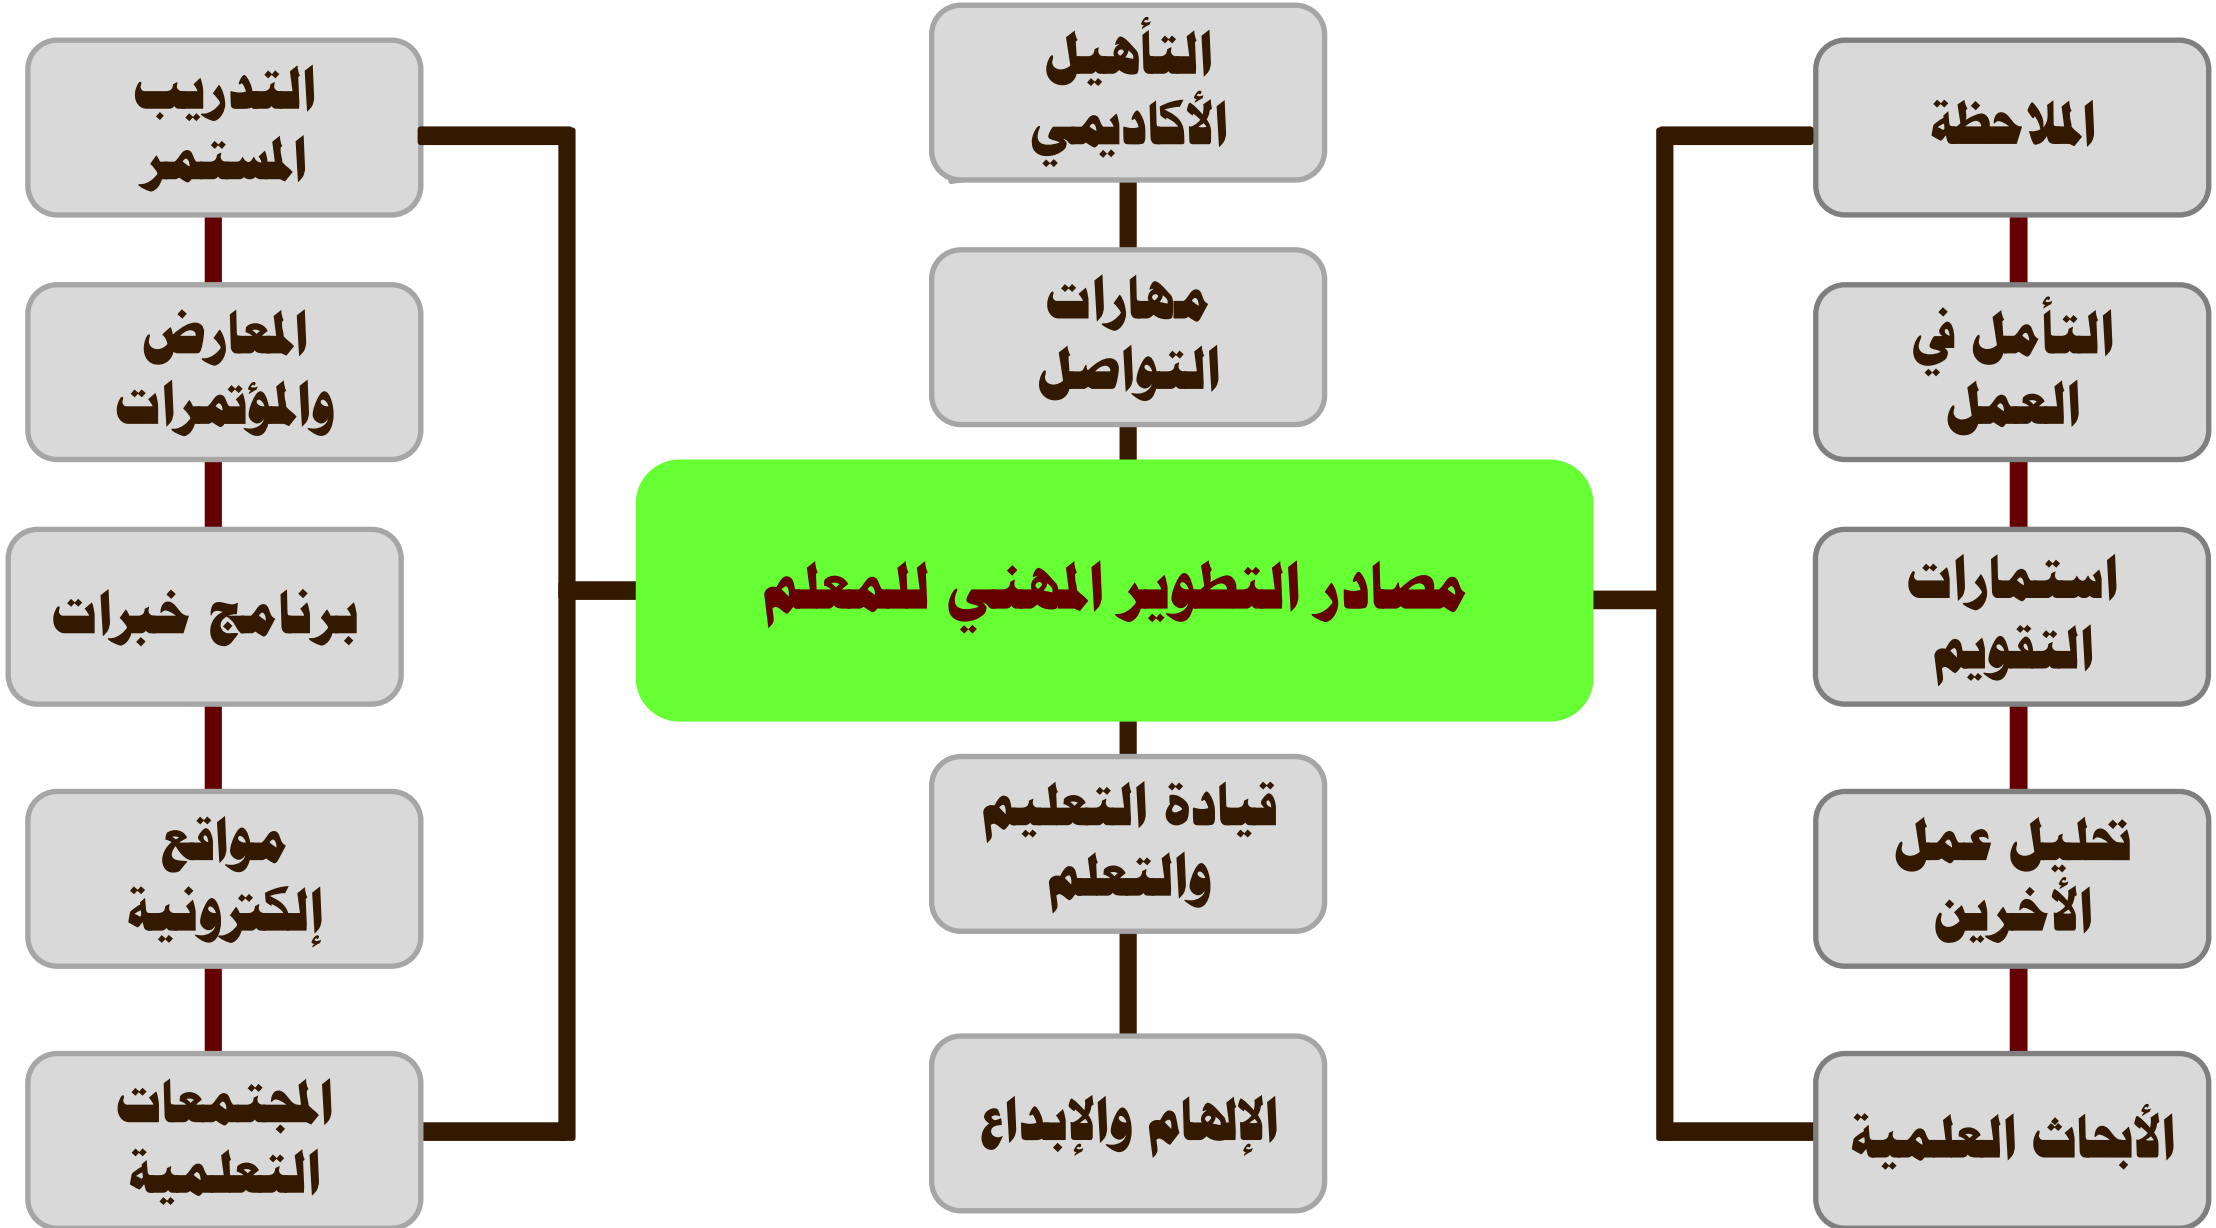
الملاحظة

التأمل في العمل

استمارات التقويم

تحليل عمل الآخرين

الأبحاث العلمية

التأهيل الأكاديمي

مهارات التواصل

مصادر التطوير المهني للمعلم

قيادة التعليم والتعلم

الإلهام والإبداع

التدريب المستمر

المعارض والمؤتمرات

برنامج خبرات

مواقع إلكترونية

المجتمعات التعلمية